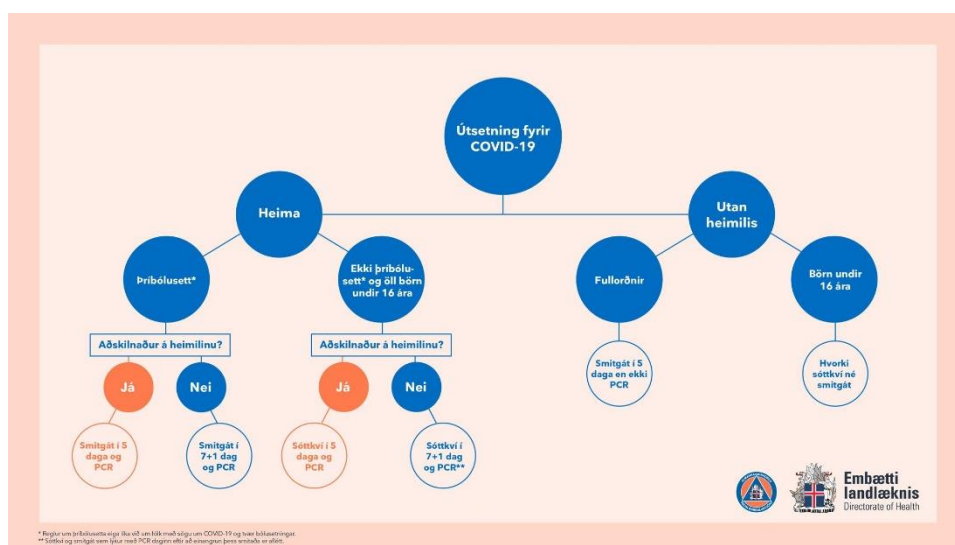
Útsetning fyrir COVID-19

Heima

Utan heimilis

Þríbólusett*

Ekki þríbólusett* og öll börn undir 16 ára

Fullorðnir

Börn undir 16 ára

Aðskilnaður á heimilinu?

Aðskilnaður á heimilinu?

Já

Nei

Já

Nei

Smitgát í 5 daga og PCR

Smitgát í 7+1 dag og PCR

Sóttkví í 5 daga og PCR

Sóttkví í 7+1 dag og PCR**

Smitgát í 5 daga en ekki PCR

Hvorki sóttkví né smitgát

Embætti landlæknis
Directorate of Health

* Reglur um þríbólusetta eiga líka við um fólk með sögu um COVID-19 og tvær bólusetningar.
** Sóttkví og smitgát sem lýkur með PCR daginn eftir að einangrun þess smitaða er aflétt.